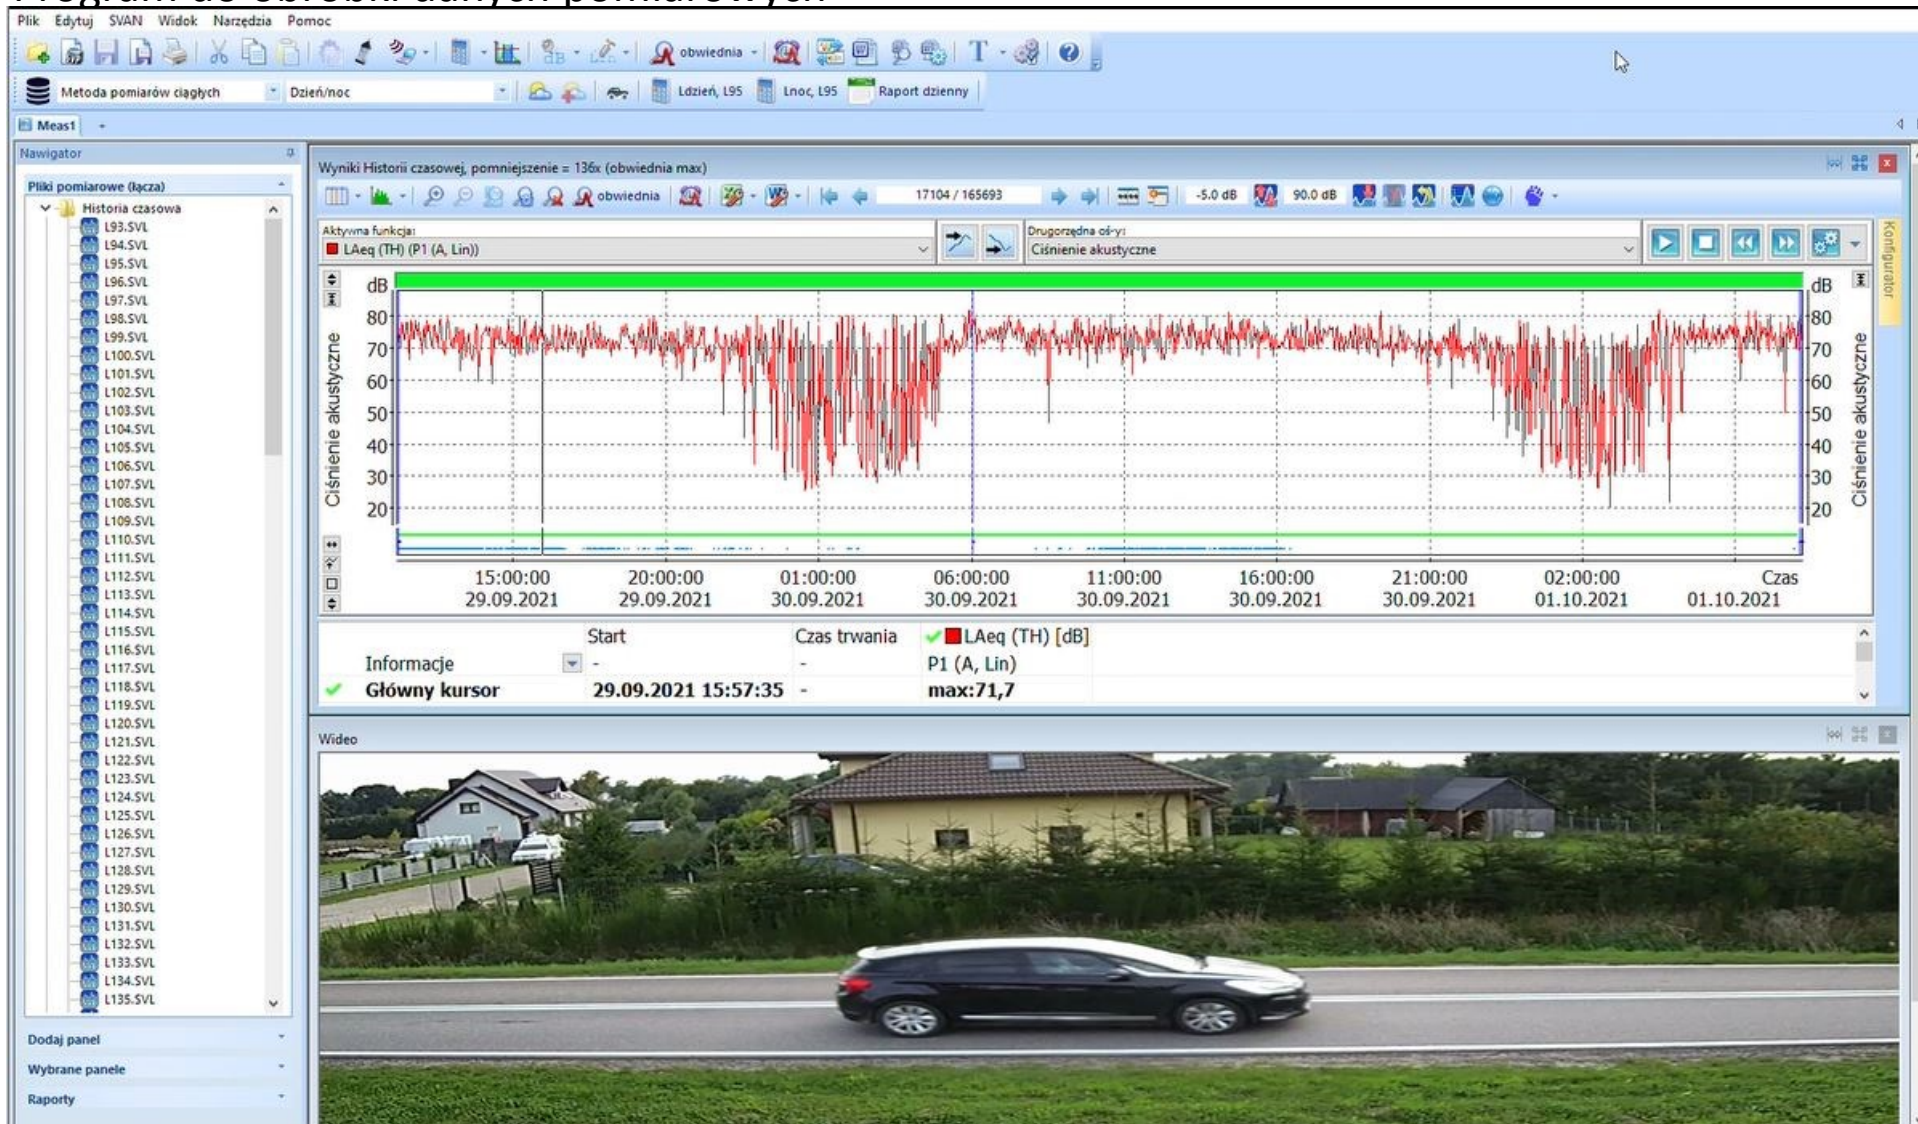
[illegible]

Plik Edytuj SVAN Widok Narzędzia Pomoc

obwiednia

Metoda pomiarów ciągłych Dzień/noc Ldzień, L95 Lnoc, L95 Raport dzienny

Meas1

Nawigator

Pliki pomiarowe (łącza)

Historia czasowa
L93.SVL
L94.SVL
L95.SVL
L96.SVL
L97.SVL
L98.SVL
L99.SVL
L100.SVL
L101.SVL
L102.SVL
L103.SVL
L104.SVL
L105.SVL
L106.SVL
L107.SVL
L108.SVL
L109.SVL
L110.SVL
L111.SVL
L112.SVL
L113.SVL
L114.SVL
L115.SVL
L116.SVL
L117.SVL
L118.SVL
L119.SVL
L120.SVL
L121.SVL
L122.SVL
L123.SVL
L124.SVL
L125.SVL
L126.SVL
L127.SVL
L128.SVL
L129.SVL
L130.SVL
L131.SVL
L132.SVL
L133.SVL
L134.SVL
L135.SVL

Dodaj panel
Wybrane panele
Raporty

Wyniki Historii czasowej, pomniejszenie = 136x (obwiednia max)

obwiednia 17104 / 165693 -5.0 dB 90.0 dB

Aktywna funkcja:
LAeq (TH) (P1 (A, Lin))

Drugorzędna oś-y:
Ciśnienie akustyczne

Konfigurator

dB
80
70
60
50
40
30
20

Ciśnienie akustyczne

15:00:00 29.09.2021
20:00:00 29.09.2021
01:00:00 30.09.2021
06:00:00 30.09.2021
11:00:00 30.09.2021
16:00:00 30.09.2021
21:00:00 30.09.2021
02:00:00 01.10.2021
Czas 01.10.2021

| | Start | Czas trwania | LAeq (TH) [dB] |
|---|---|---|---|
| Informacje | - | - | P1 (A, Lin) |
| Główny kursor | 29.09.2021 15:57:35 | - | max:71,7 |

Wideo